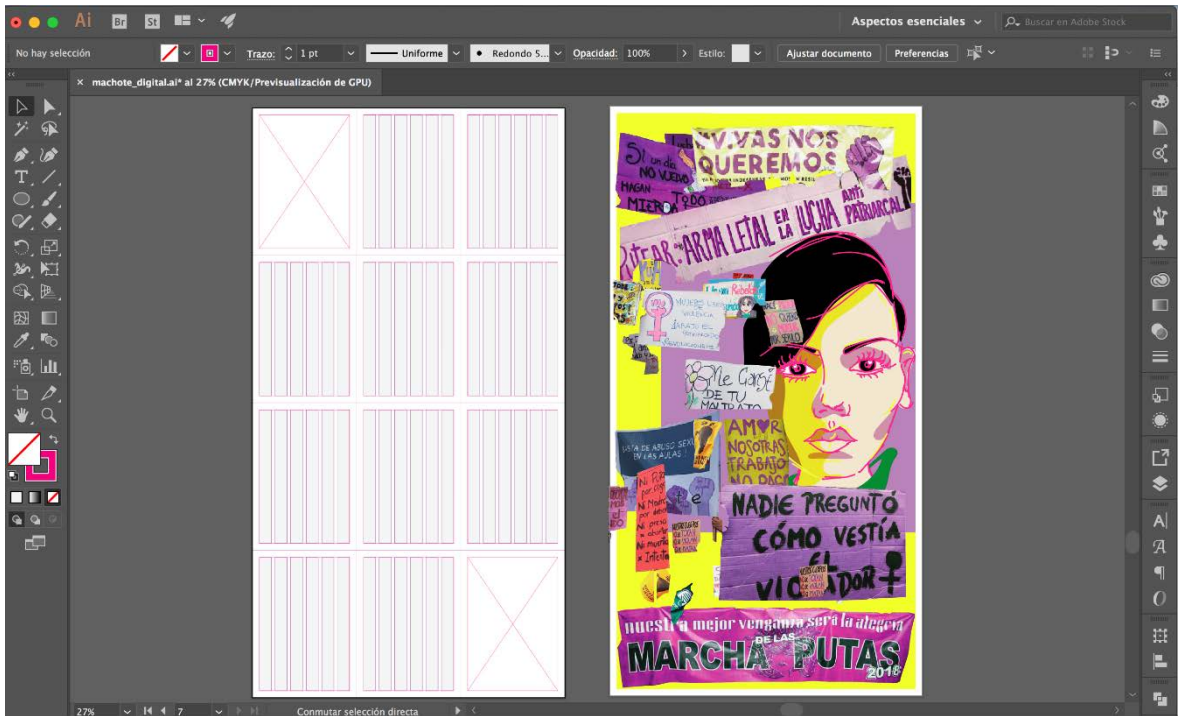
Ai Br St

Aspectos esenciales

Buscar en Adobe Stock

No hay selección

Trazo: 1 pt

Uniforme

Redondo 5...

Opacidad: 100%

Estilo:

Ajustar documento

Preferencias

× machote_digital.ai* al 27% (CMYK/Previsualización de GPU)

VIVAS NOS QUEREMOS

Si uno de NO VUELVE HAGAN MIERDA TODO

ANTI PATRIARCAL

ARMA LETAL EN LA LUCHA

Me Cansé DE TU MALTRATO

LISTA DE ABUSO SEXUAL EN LAS AULAS

AMOR NOSOTRAS TRABAJO NO PAGO

NADIE PREGUNTÓ CÓMO VESTÍA EL VIOLADOR

nuestra mejor venganza será la alegría

DE LAS

MARCHA PUTAS

2018

27%

7

Conmutar selección directa